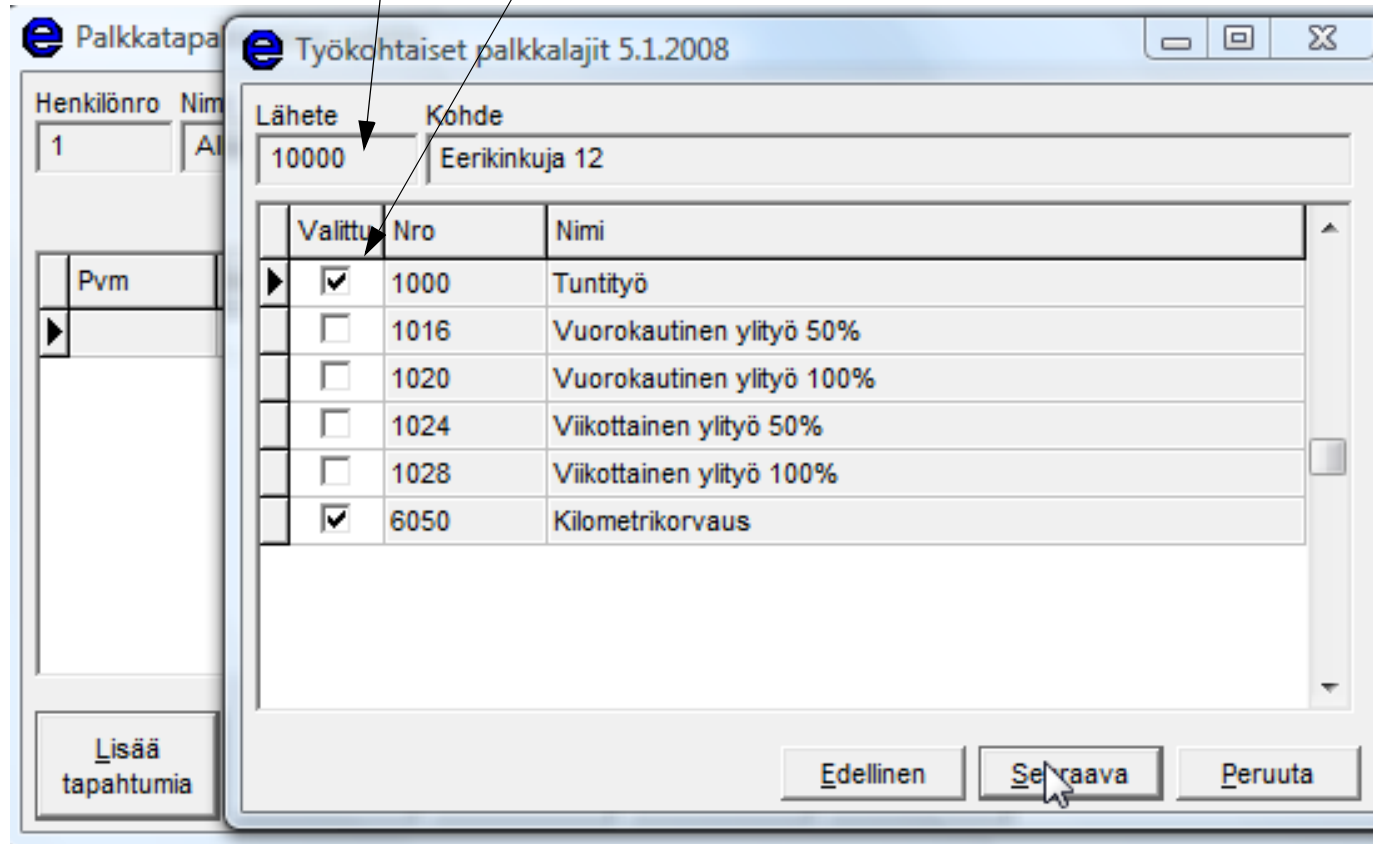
Palkkatapa

Henkilönro Nim
1 Al

Pvm

Lisää tapahtumia

Työkohtaiset palkkalajit 5.1.2008

Lähete
10000

Kohde
Eerikinkuja 12

| | Valittu | Nro | Nimi |
|---|---|---|---|
| ▶ | ☑ | 1000 | Tuntityö |
| | ☐ | 1016 | Vuorokautinen ylityö 50% |
| | ☐ | 1020 | Vuorokautinen ylityö 100% |
| | ☐ | 1024 | Viikottainen ylityö 50% |
| | ☐ | 1028 | Viikottainen ylityö 100% |
| | ☑ | 6050 | Kilometrikorvaus |

Edellinen Seuraava Peruuta